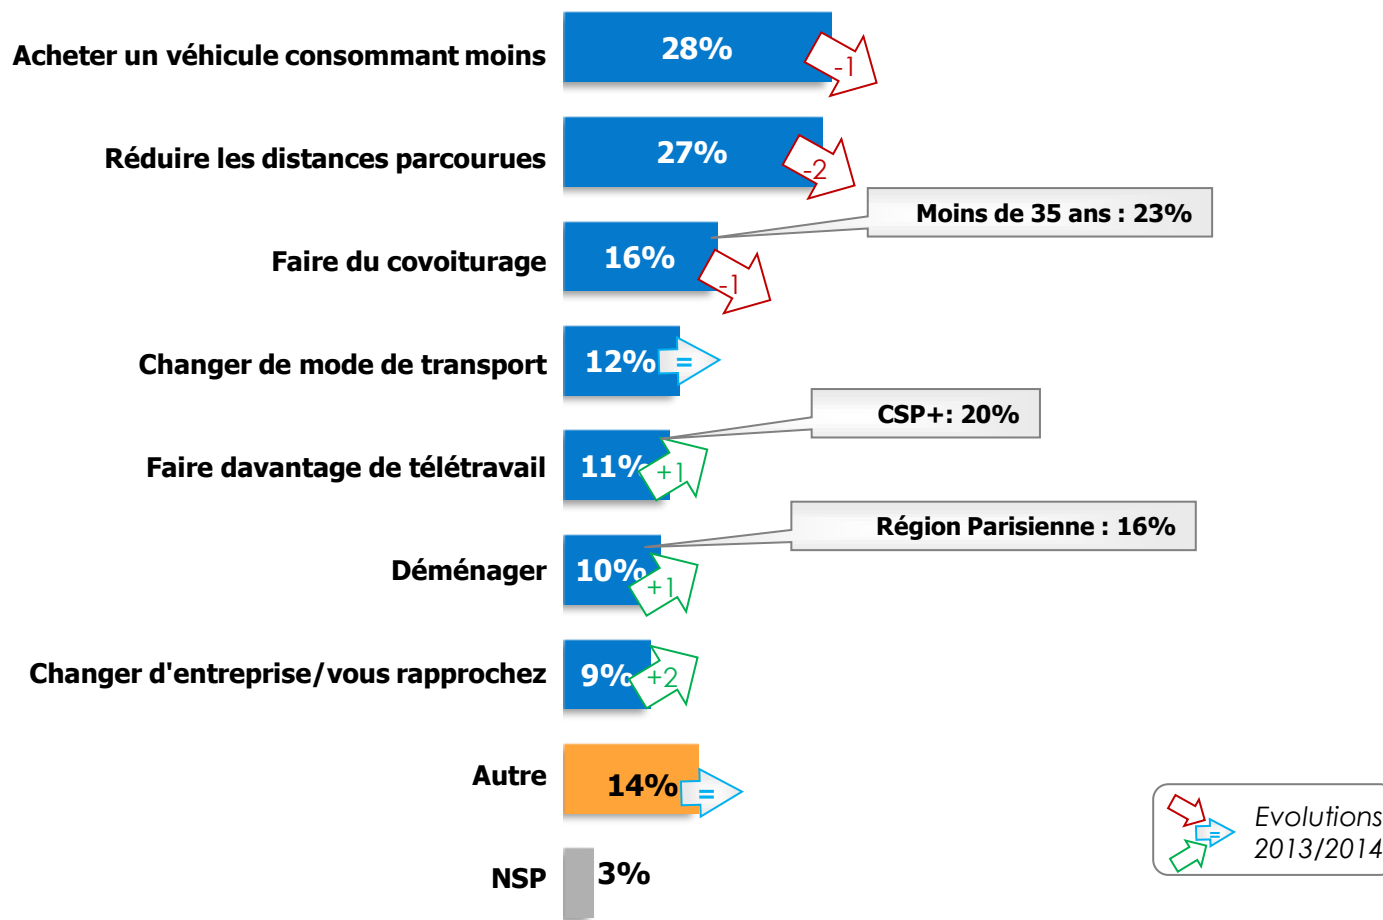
Acheter un véhicule consommant moins
28%
-1

Réduire les distances parcourues
27%
-2

Moins de 35 ans : 23%

Faire du covoiturage
16%
-1

Changer de mode de transport
12%
=

CSP+: 20%

Faire davantage de télétravail
11%
+1

Région Parisienne : 16%

Déménager
10%
+1

Changer d'entreprise/vous rapprochez
9%
+2

Autre
14%
=

NSP
3%

=
Evolutions 2013/2014